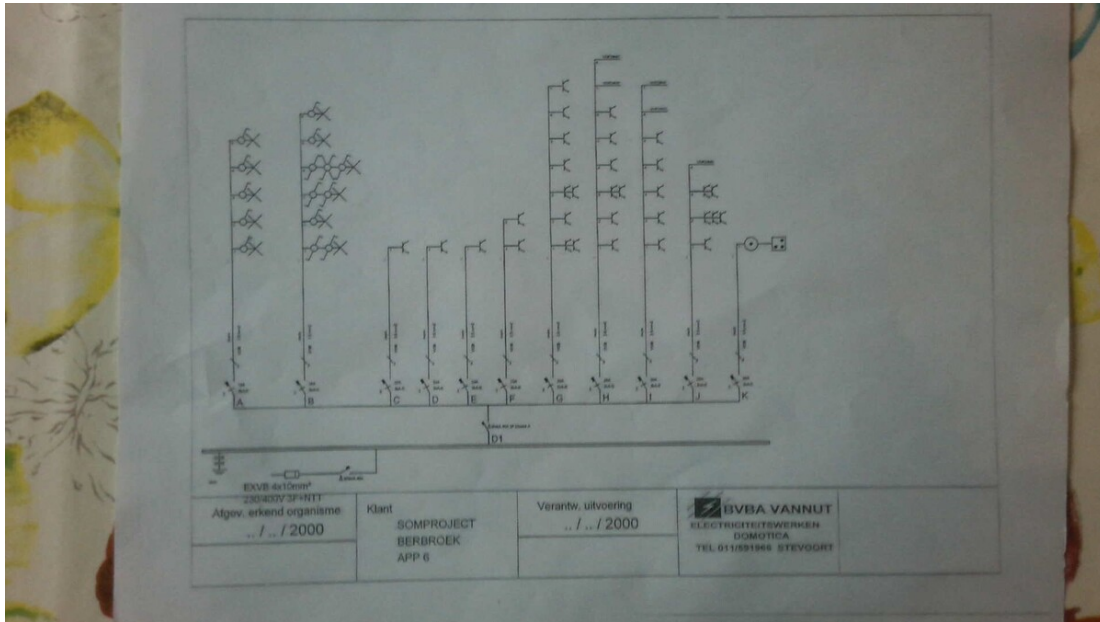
A B C D E F G H I J K

D1

EXVB 4x10mm²
230/400V 3F+N+T

Afgev. erkend organisme
../../2000

Klant
SOMPROJECT
BERBROEK
APP 6

Verantw. uitvoering
../../2000

BVBA VANNUT
ELECTRICITEITSWERKEN
DOMOTICA
TEL 011/551966 STEVOORT